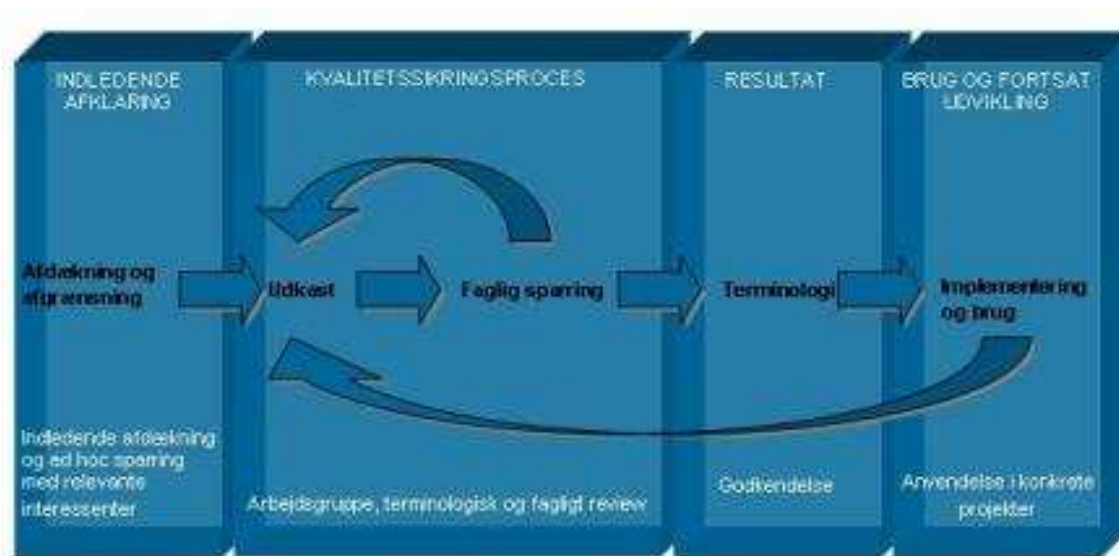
INDLEDENDE AFKLARING

Afdækning og afgrænsning

Indledende afdækning og ad hoc sparring med relevante interessenter

KVALITETSSIKRINGSPROCES

Udkast

Faglig sparring

Arbejdsgruppe, terminologisk og fagligt review

RESULTAT

Terminologi

Godkendelse

BRUG OG FORTSAT UDVIKLING

Implementering og brug

Anvendelse i konkrete projekter